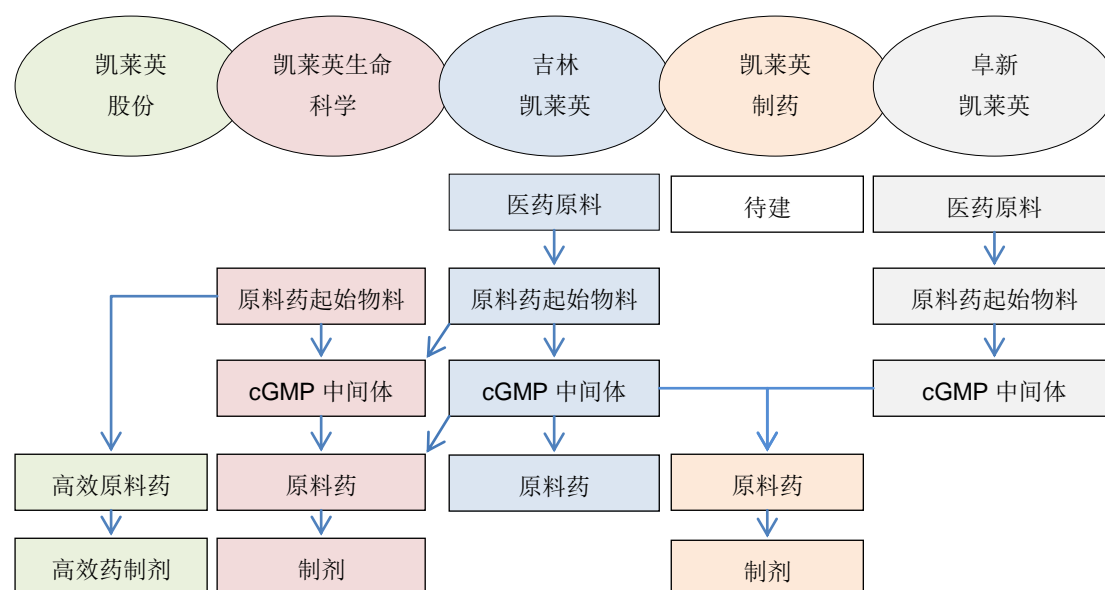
凯莱英股份

凯莱英生命科学

吉林凯莱英

凯莱英制药

阜新凯莱英

医药原料

待建

医药原料

原料药起始物料

原料药起始物料

原料药起始物料

cGMP 中间体

cGMP 中间体

cGMP 中间体

高效原料药

原料药

原料药

原料药

高效药制剂

制剂

制剂